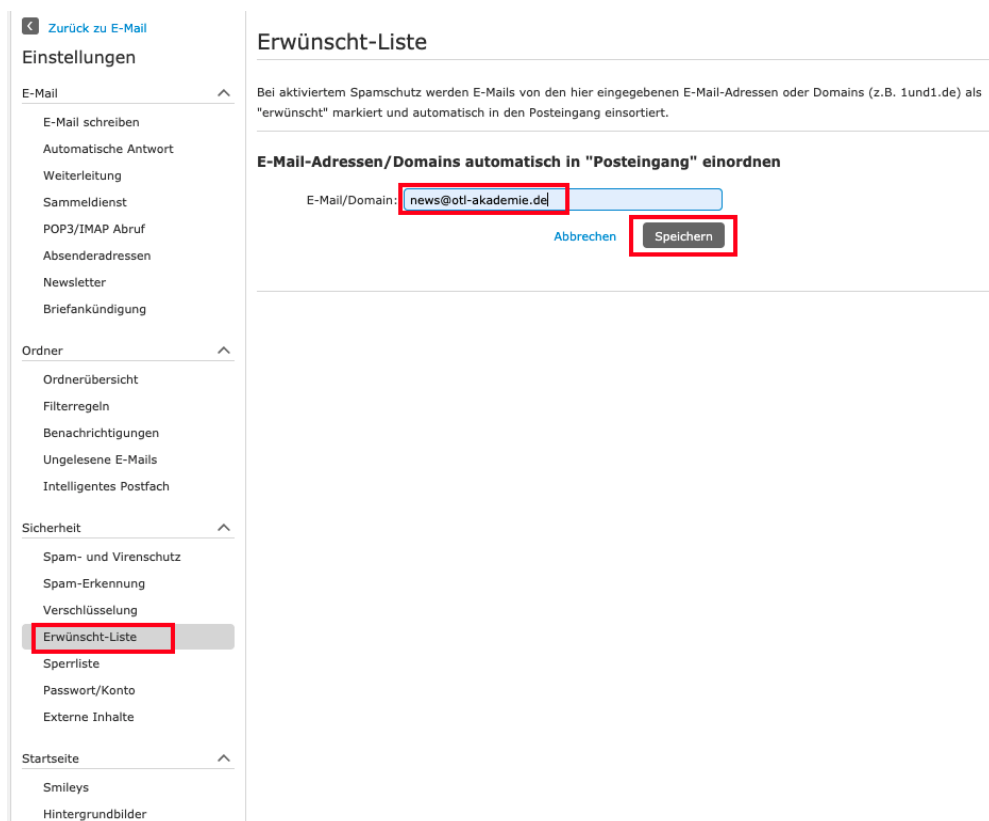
Zurück zu E-Mail
Einstellungen

E-Mail
E-Mail schreiben
Automatische Antwort
Weiterleitung
Sammeldienst
POP3/IMAP Abruf
Absenderadressen
Newsletter
Briefankündigung

Ordner
Ordnerübersicht
Filterregeln
Benachrichtigungen
Ungelesene E-Mails
Intelligentes Postfach

Sicherheit
Spam- und Virenschutz
Spam-Erkennung
Verschlüsselung
Erwünscht-Liste
Sperrliste
Passwort/Konto
Externe Inhalte

Startseite
Smileys
Hintergrundbilder

Erwünscht-Liste

Bei aktiviertem Spamschutz werden E-Mails von den hier eingegebenen E-Mail-Adressen oder Domains (z.B. 1und1.de) als "erwünscht" markiert und automatisch in den Posteingang einsortiert.

E-Mail-Adressen/Domains automatisch in "Posteingang" einordnen

E-Mail/Domain: news@otl-akademie.de

Abbrechen Speichern